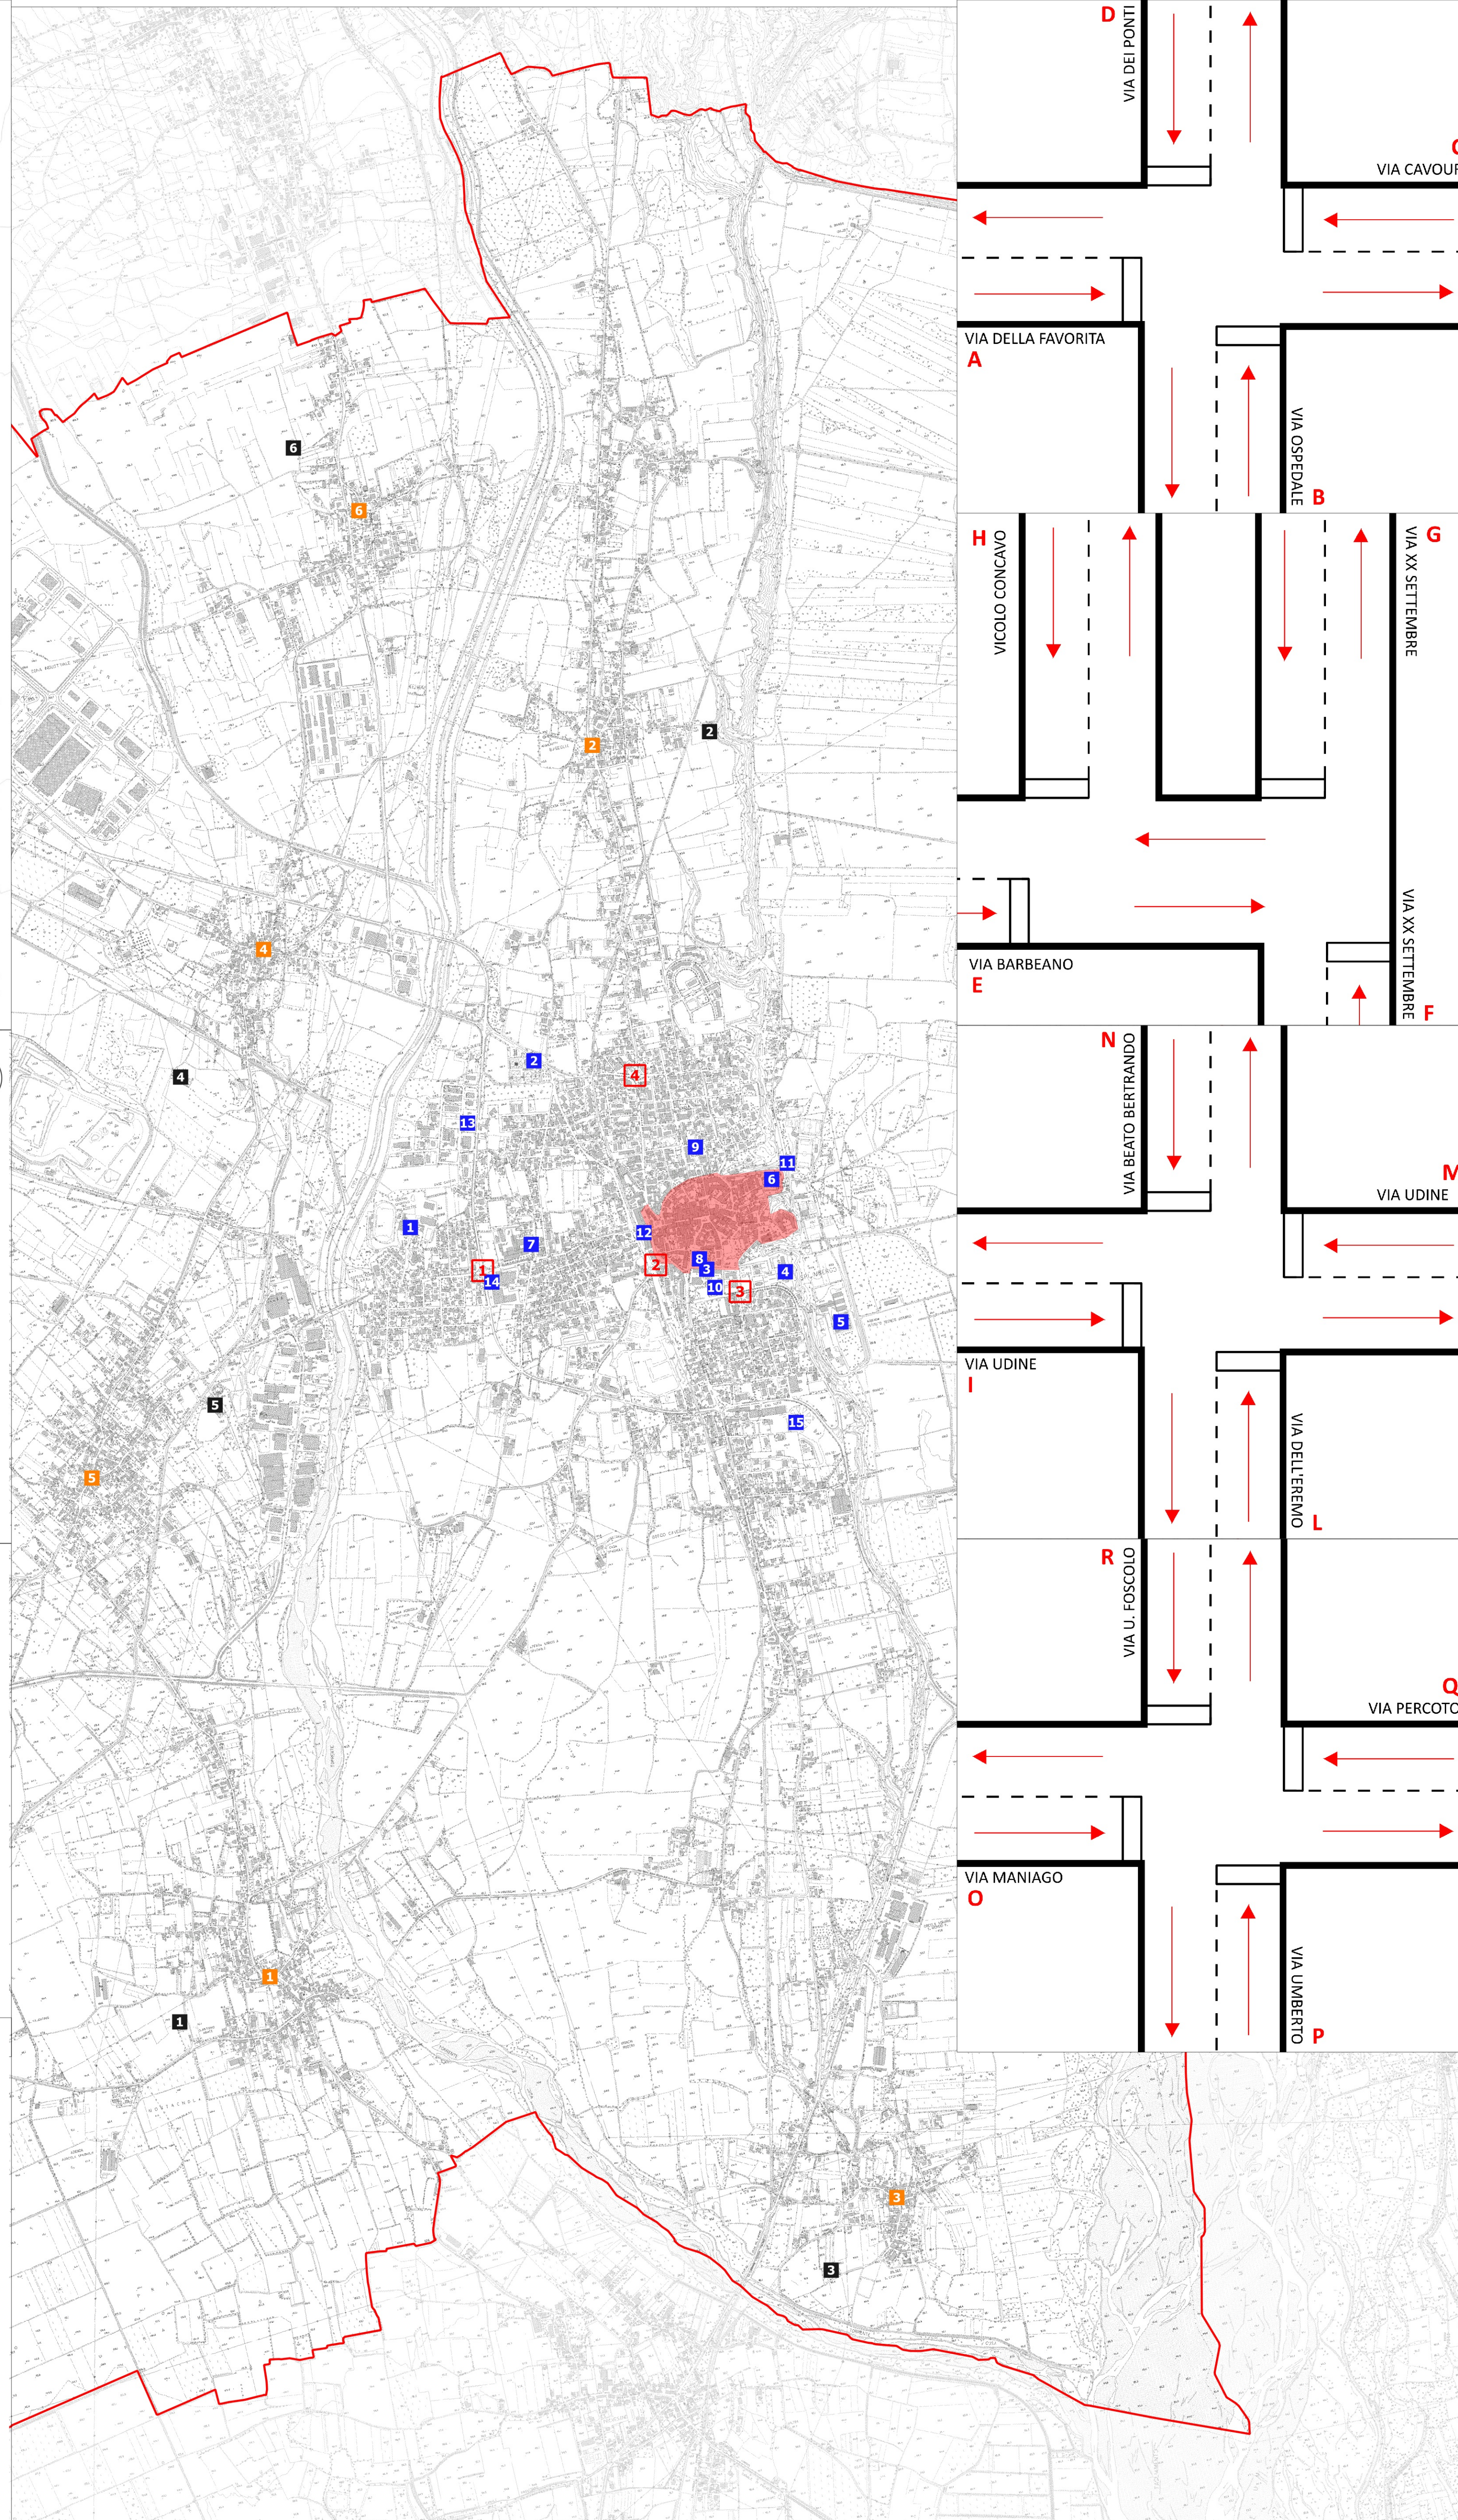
6
6
2
2
4
4
2
4
13
9
11
6
1
7
12
2
8
3
1
14
10
3
4
5
5
15
5
1
1
3
3

D
VIA DEI PONTI
C
VIA CAVOUR
VIA DELLA FAVORITA
A
VIA OSPEDALE
B

H
VICOLO CONCAVO
G
VIA XX SETTEMBRE
VIA BARBEANO
E
VIA XX SETTEMBRE
F

N
VIA BEATO BERTRANDO
M
VIA UDINE
VIA UDINE
I
VIA DELL'EREMO
L

R
VIA U. FOSCOLO
Q
VIA PERCOTO
VIA MANIAGO
O
VIA UMBERTO
P